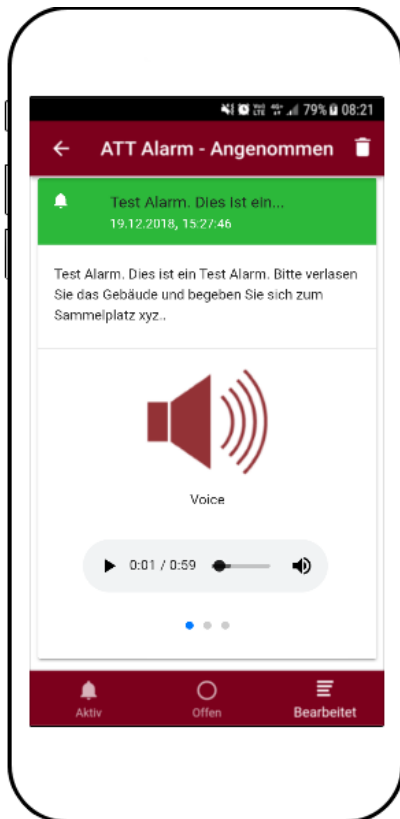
79% 08:21

ATT Alarm - Angenommen

Test Alarm. Dies Ist ein...
19.12.2018, 15:27:46

Test Alarm. Dies ist ein Test Alarm. Bitte verlasen Sie das Gebäude und begeben Sie sich zum Sammelplatz xyz..

Voice

0:01 / 0:59

Aktiv
Offen
Bearbeitet